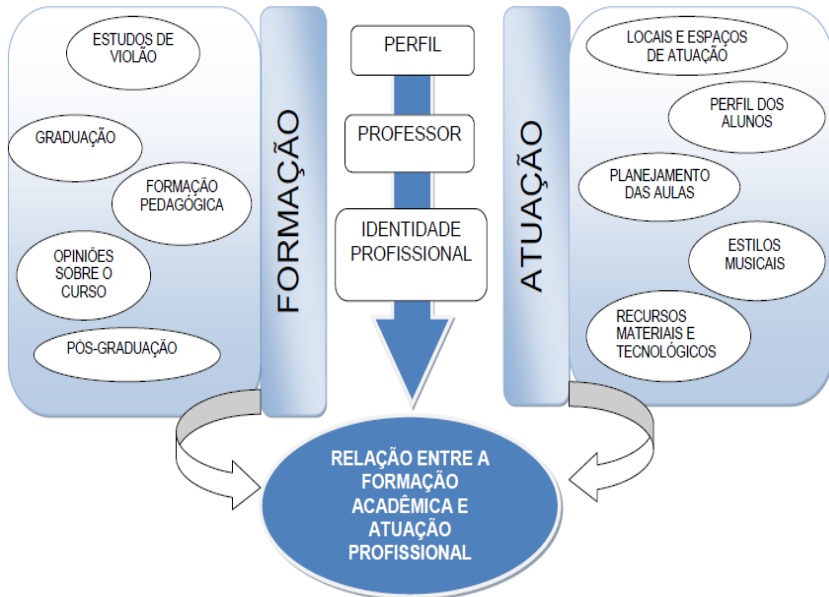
ESTUDOS DE VIOLÃO

GRADUAÇÃO

FORMAÇÃO PEDAGÓGICA

OPINIÕES SOBRE O CURSO

PÓS-GRADUAÇÃO

FORMAÇÃO

PERFIL

PROFESSOR

IDENTIDADE PROFISSIONAL

ATUAÇÃO

LOCAIS E ESPAÇOS DE ATUAÇÃO

PERFIL DOS ALUNOS

PLANEJAMENTO DAS AULAS

ESTILOS MUSICAIS

RECURSOS MATERIAIS E TECNOLÓGICOS

RELAÇÃO ENTRE A FORMAÇÃO ACADÊMICA E ATUAÇÃO PROFISSIONAL